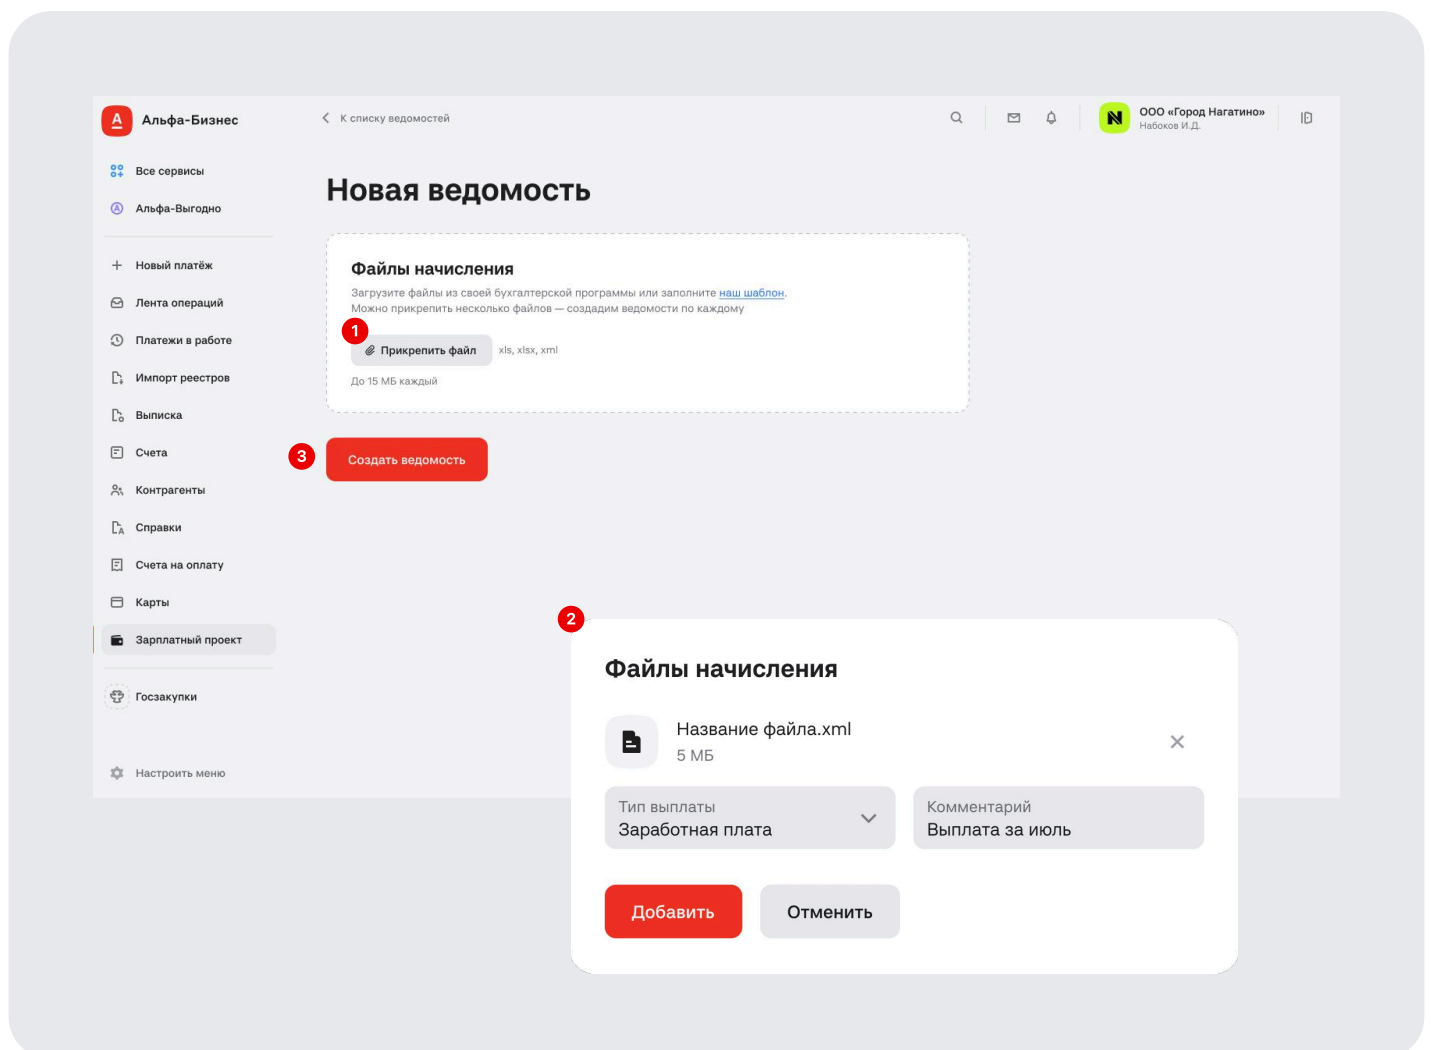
Альфа-Бизнес

Все сервисы
Альфа-Выгодно
Новый платёж
Лента операций
Платежи в работе
Импорт реестров
Выписка
Счета
Контрагенты
Справки
Счета на оплату
Карты
Зарплатный проект
Госзакупки
Настроить меню

К списку ведомостей

ООО «Город Нагатино»
Набоков И.Д.

Новая ведомость

Файлы начисления
Загрузите файлы из своей бухгалтерской программы или заполните наш шаблон.
Можно прикрепить несколько файлов — создадим ведомости по каждому

1
Прикрепить файл
xls, xlsx, xml
До 15 МБ каждый

3
Создать ведомость

2
Файлы начисления

Название файла.xml
5 МБ

Тип выплаты
Заработная плата

Комментарий
Выплата за июль

Добавить
Отменить